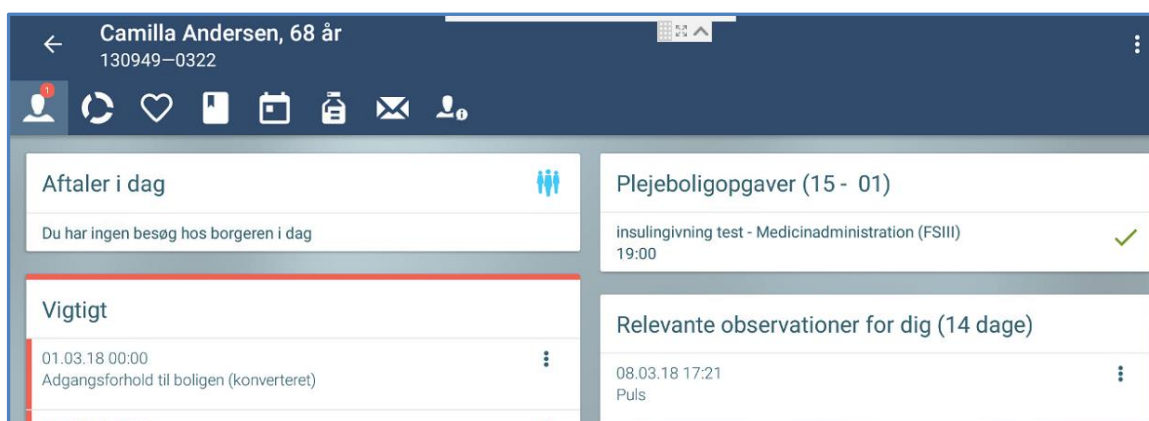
Camilla Andersen, 68 år
130949—0322

1

Aftaler i dag

Du har ingen besøg hos borgeren i dag

Vigtigt

01.03.18 00:00
Adgangsforhold til boligen (konverteret)

Plejeboligopgaver (15 - 01)

insulingivning test - Medicinadministration (FSIII)
19:00

Relevante observationer for dig (14 dage)

08.03.18 17:21
Puls